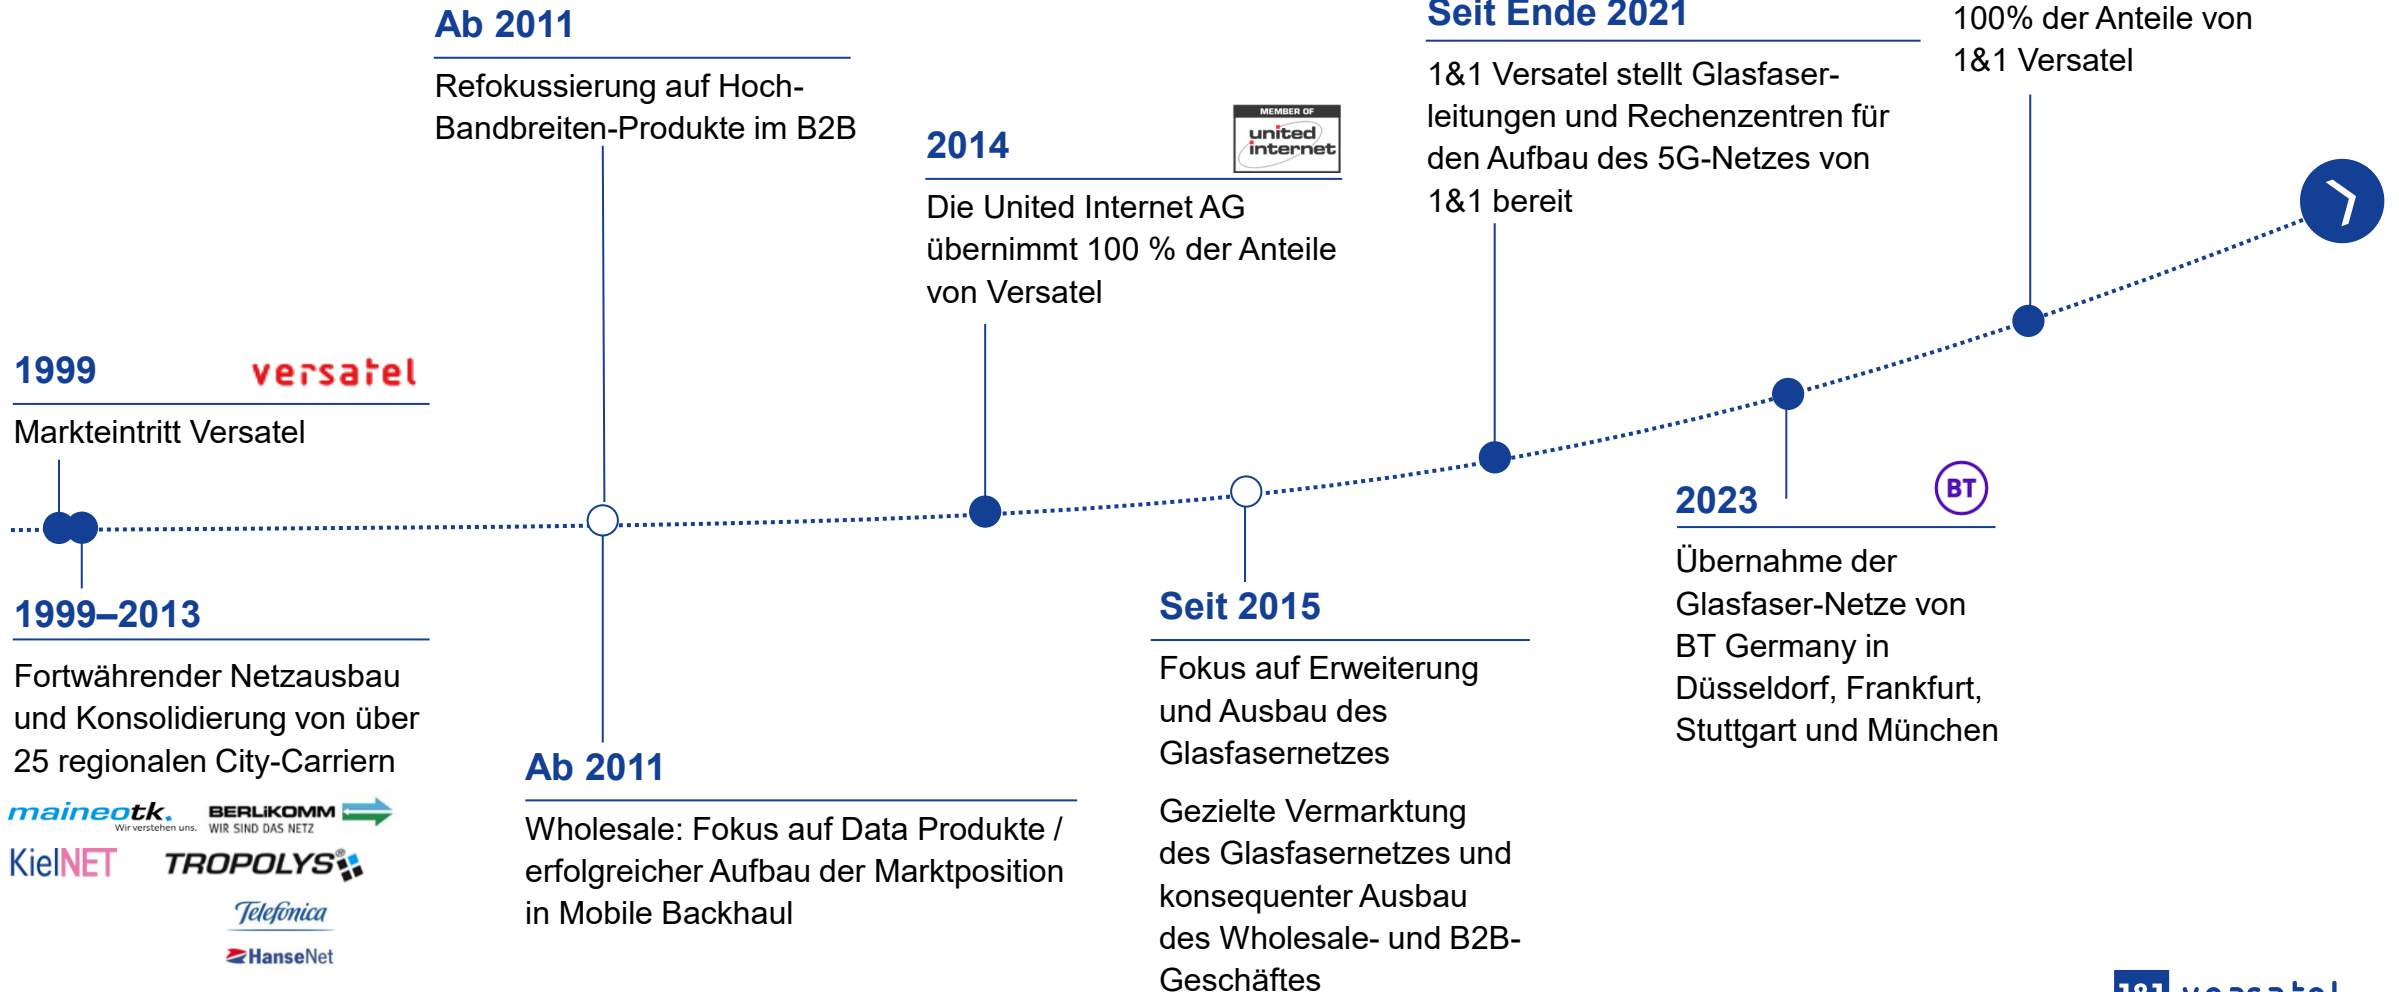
Ab 2011

Refokussierung auf Hoch-Bandbreiten-Produkte im B2B

2014

MEMBER OF united internet

Die United Internet AG übernimmt 100 % der Anteile von Versatel

Seit Ende 2021

1&1 Versatel stellt Glasfaserleitungen und Rechenzentren für den Aufbau des 5G-Netzes von 1&1 bereit

100% der Anteile von 1&1 Versatel

1999

versatel

Markteintritt Versatel

1999–2013

Fortwährender Netzausbau und Konsolidierung von über 25 regionalen City-Carriern

maineotk. Wir verstehen uns.

BERLIKOMM WIR SIND DAS NETZ

KielNET

TROPOLYS

Telefonica

HanseNet

Ab 2011

Wholesale: Fokus auf Data Produkte / erfolgreicher Aufbau der Marktposition in Mobile Backhaul

Seit 2015

Fokus auf Erweiterung und Ausbau des Glasfasernetzes

Gezielte Vermarktung des Glasfasernetzes und konsequenter Ausbau des Wholesale- und B2B-Geschäftes

2023

BT

Übernahme der Glasfaser-Netze von BT Germany in Düsseldorf, Frankfurt, Stuttgart und München

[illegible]